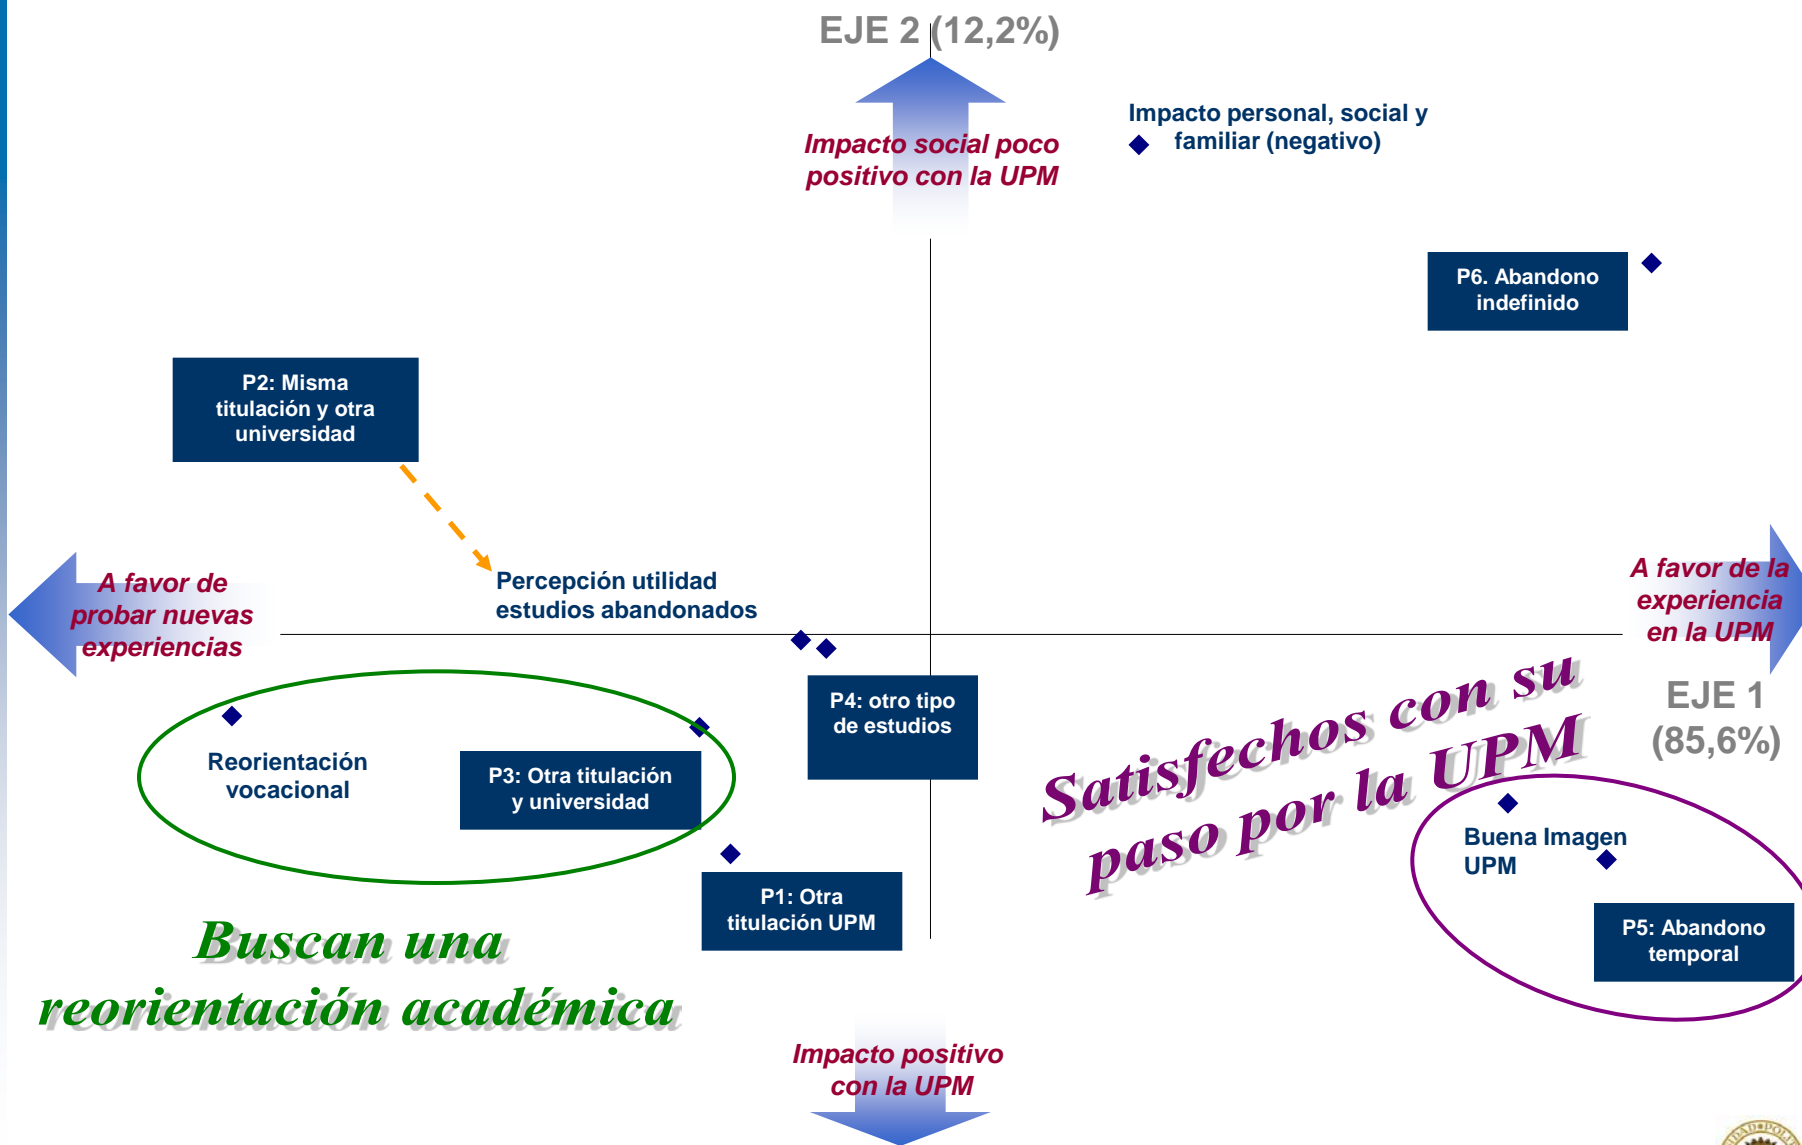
EJE 2 (12,2%)

Impacto social poco positivo con la UPM

Impacto personal, social y familiar (negativo)

P6. Abandono indefinido

P2: Misma titulación y otra universidad

Percepción utilidad estudios abandonados

A favor de probar nuevas experiencias

A favor de la experiencia en la UPM

EJE 1 (85,6%)

P4: otro tipo de estudios

Reorientación vocacional

P3: Otra titulación y universidad

Satisfechos con su paso por la UPM

Buena Imagen UPM

P1: Otra titulación UPM

P5: Abandono temporal

Buscan una reorientación académica

Impacto positivo con la UPM